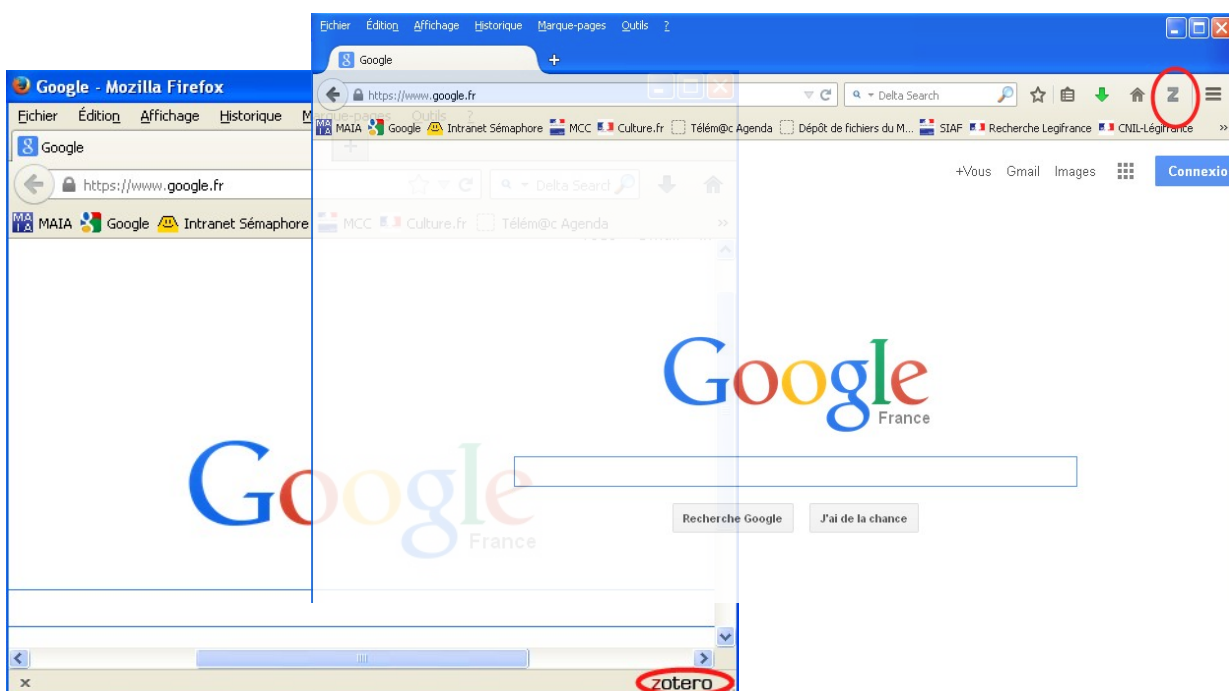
Fichier Édition Affichage Historique Marque-pages Outils ?

Google

https://www.google.fr

Delta Search

MAIA Google Intranet Sémaphore MCC Culture.fr Télém@c Agenda Dépôt de fichiers du M... SIAF Recherche Legifrance CNIL-Légifrance

+Vous Gmail Images Connexio

Google
France

Recherche Google J'ai de la chance

Google - Mozilla Firefox

Fichier Édition Affichage Historique

Google

https://www.google.fr

MAIA Google Intranet Sémaphore

Google
France

zotero